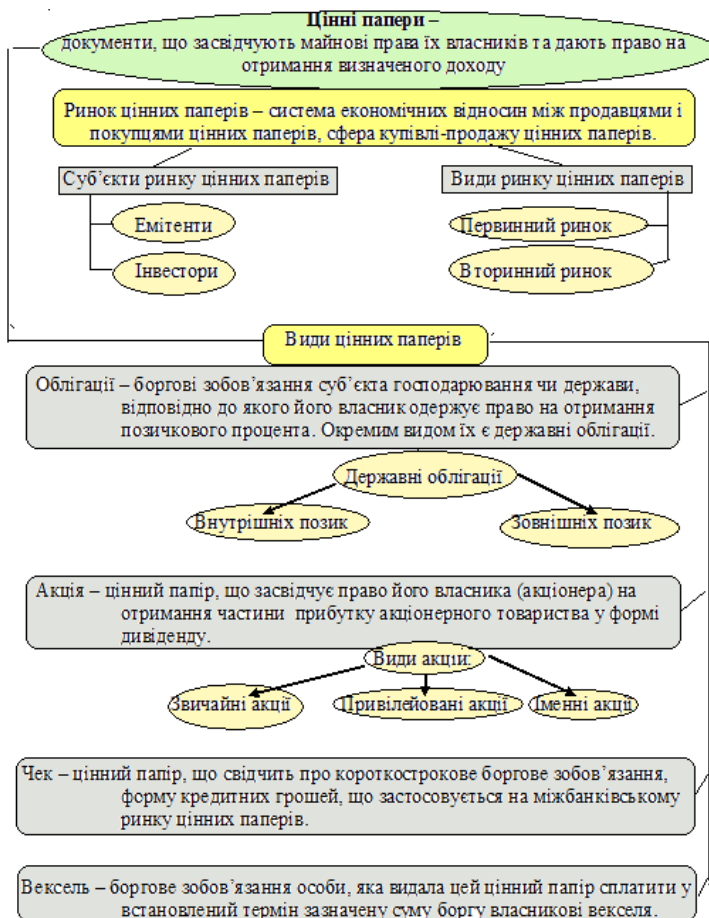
Цінні папери – документи, що засвідчують майнові права їх власників та дають право на отримання визначеного доходу

Ринок цінних паперів – система економічних відносин між продавцями і покупцями цінних паперів, сфера купівлі-продажу цінних паперів.

Суб'єкти ринку цінних паперів

Емітенти

Інвестори

Види ринку цінних паперів

Первинний ринок

Вторинний ринок

Види цінних паперів

Облігації – боргові зобов'язання суб'єкта господарювання чи держави, відповідно до якого його власник одержує право на отримання позичкового процента. Окремим видом їх є державні облігації.

Державні облігації

Внутрішніх позик

Зовнішніх позик

Акція – цінний папір, що засвідчує право його власника (акціонера) на отримання частини прибутку акціонерного товариства у формі дивіденду.

Види акцій:

Звичайні акції

Привілейовані акції

Іменні акції

Чек – цінний папір, що свідчить про короткострокове боргове зобов'язання, форму кредитних грошей, що застосовується на міжбанківському ринку цінних паперів.

Вексель – боргове зобов'язання особи, яка видала цей цінний папір сплатити у встановлений термін зазначену суму боргу власникові векселя.